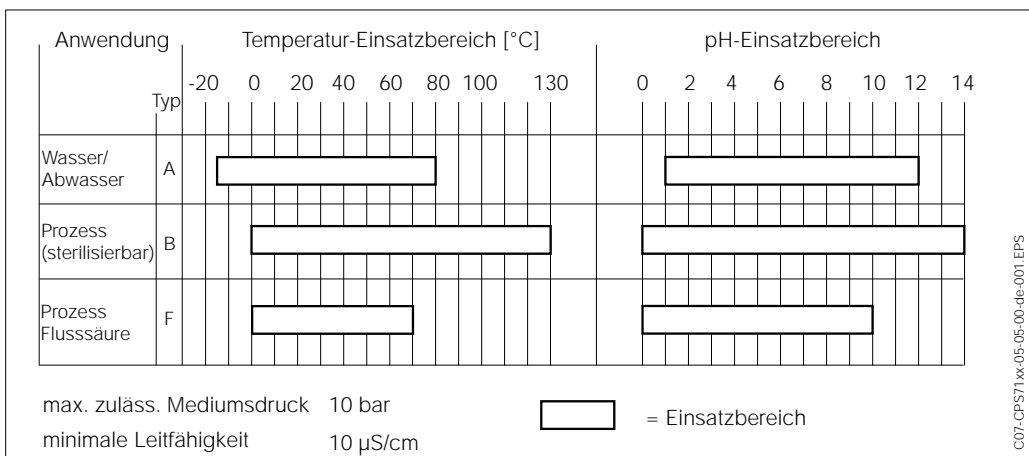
| Anwendung | Typ | Temperatur-Einsatzbereich [°C] -20 0 20 40 60 80 100 130 | pH-Einsatzbereich 0 2 4 6 8 10 12 14 |
|---|---|---|---|
| Wasser/ Abwasser | A | | |
| Prozess (sterilisierbar) | B | | |
| Prozess Flusssäure | F | | |

max. zuläss. Mediumsdruck 10 bar

minimale Leitfähigkeit 10 µS/cm

= Einsatzbereich

C07-CPS71xx-05-05-00-de-001.EPS